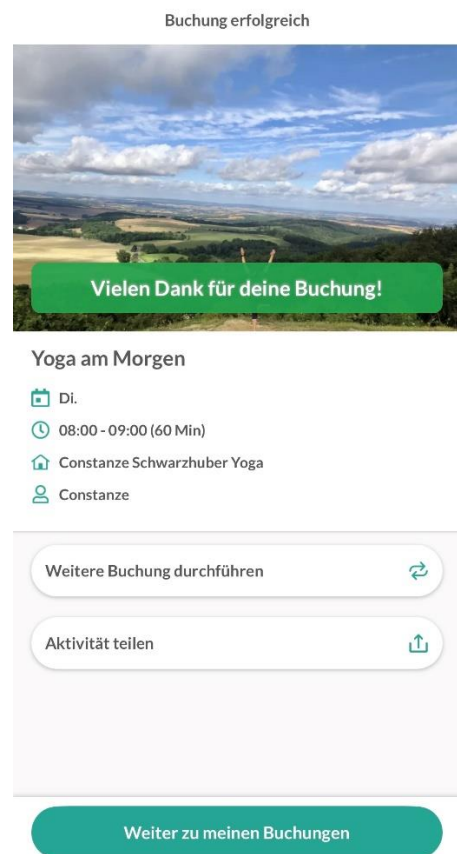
Buchung erfolgreich

Vielen Dank für deine Buchung!

Yoga am Morgen

Di.

08:00 - 09:00 (60 Min)

Constanze Schwarzhuber Yoga

Constanze

Weitere Buchung durchführen

Aktivität teilen

Weiter zu meinen Buchungen